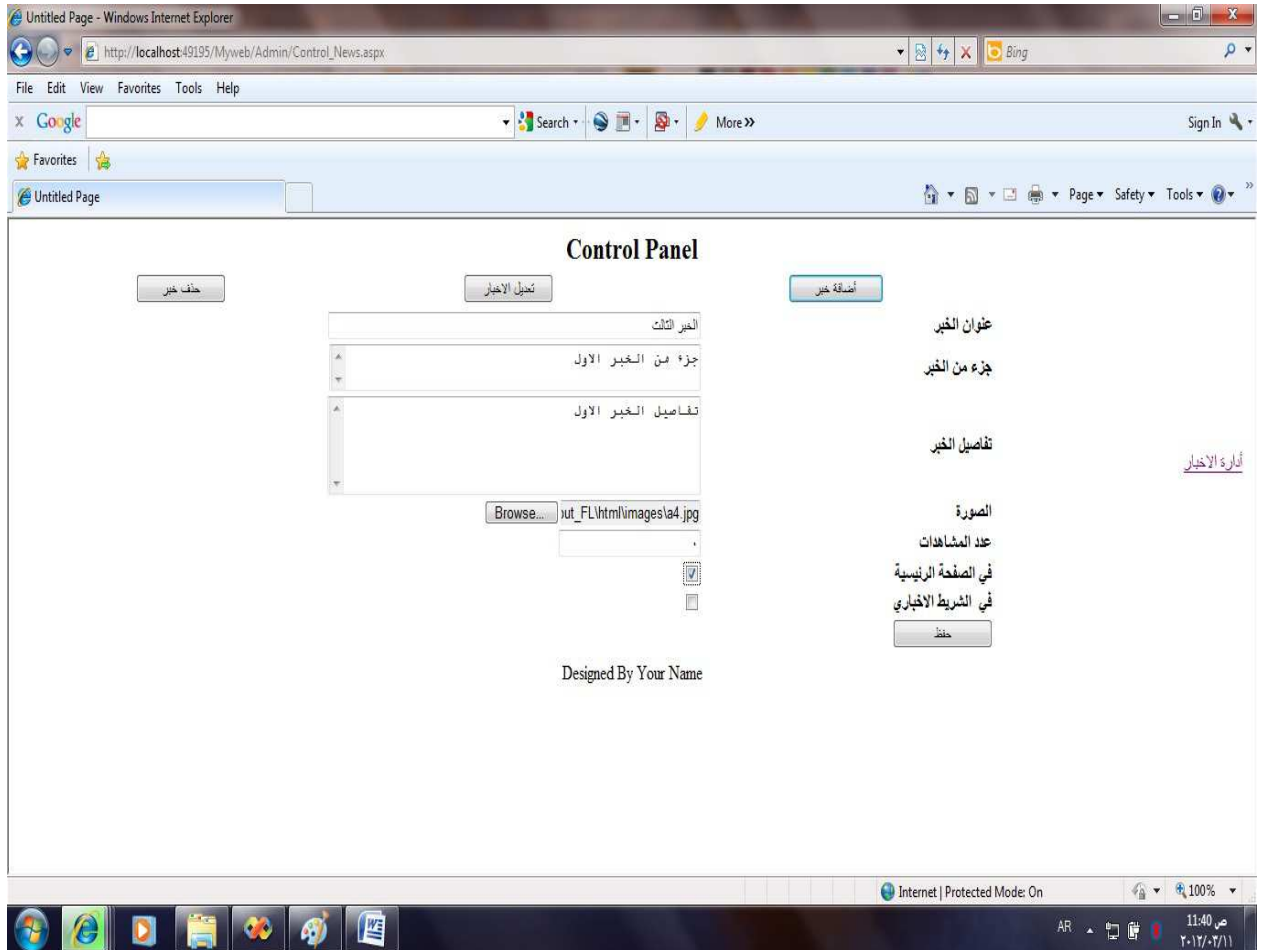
Untitled Page - Windows Internet Explorer

http://localhost:49195/Myweb/Admin/Control_News.aspx

Bing

File Edit View Favorites Tools Help

Google

Search · More »

Sign In

Favorites

Untitled Page

Page ▾ Safety ▾ Tools ▾

Control Panel

أضافة خبر

تعديل الاخبار

حذف خبر

عنوان الخبر

الخبر الثالث

جزء من الخبر

جزء من الخبر الاول

تفاصيل الخبر

تفاصيل الخبر الاول

أدارة الاخبار

الصورة

Browse... )ut_FL\html\images\a4.jpg

عدد المشاهدات

٠

في الصفحة الرئيسية

في الشريط الاخباري

حفظ

Designed By Your Name

Internet | Protected Mode: On

100%

AR

11:40 ص

٢٠١٢/٠٢/١١